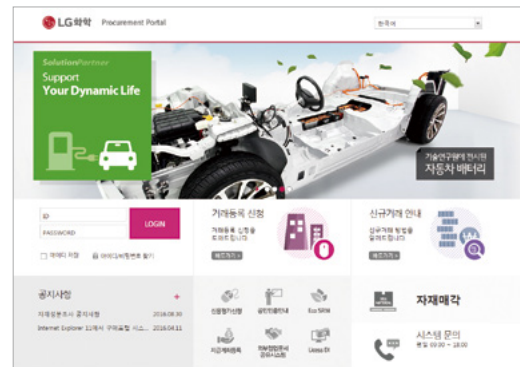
LG화학 Procurement Portal

한국어

SolutionPartner
Support
Your Dynamic Life

기술연구원에 전시된
자동차 배터리

ID
PASSWORD
LOGIN
아이디 저장
아이디/비밀번호 찾기

거래등록 신청
거래등록 신청을 도와드립니다
바로가기

신규거래 안내
신규거래 방법을 알려드립니다
바로가기

공지사항
+
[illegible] 2016.08.30
Internet Explorer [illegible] 2016.04.11

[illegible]
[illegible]
Eco SRM
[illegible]
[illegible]
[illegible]

자재매각

시스템 문의
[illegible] 09:00 ~ 18:00